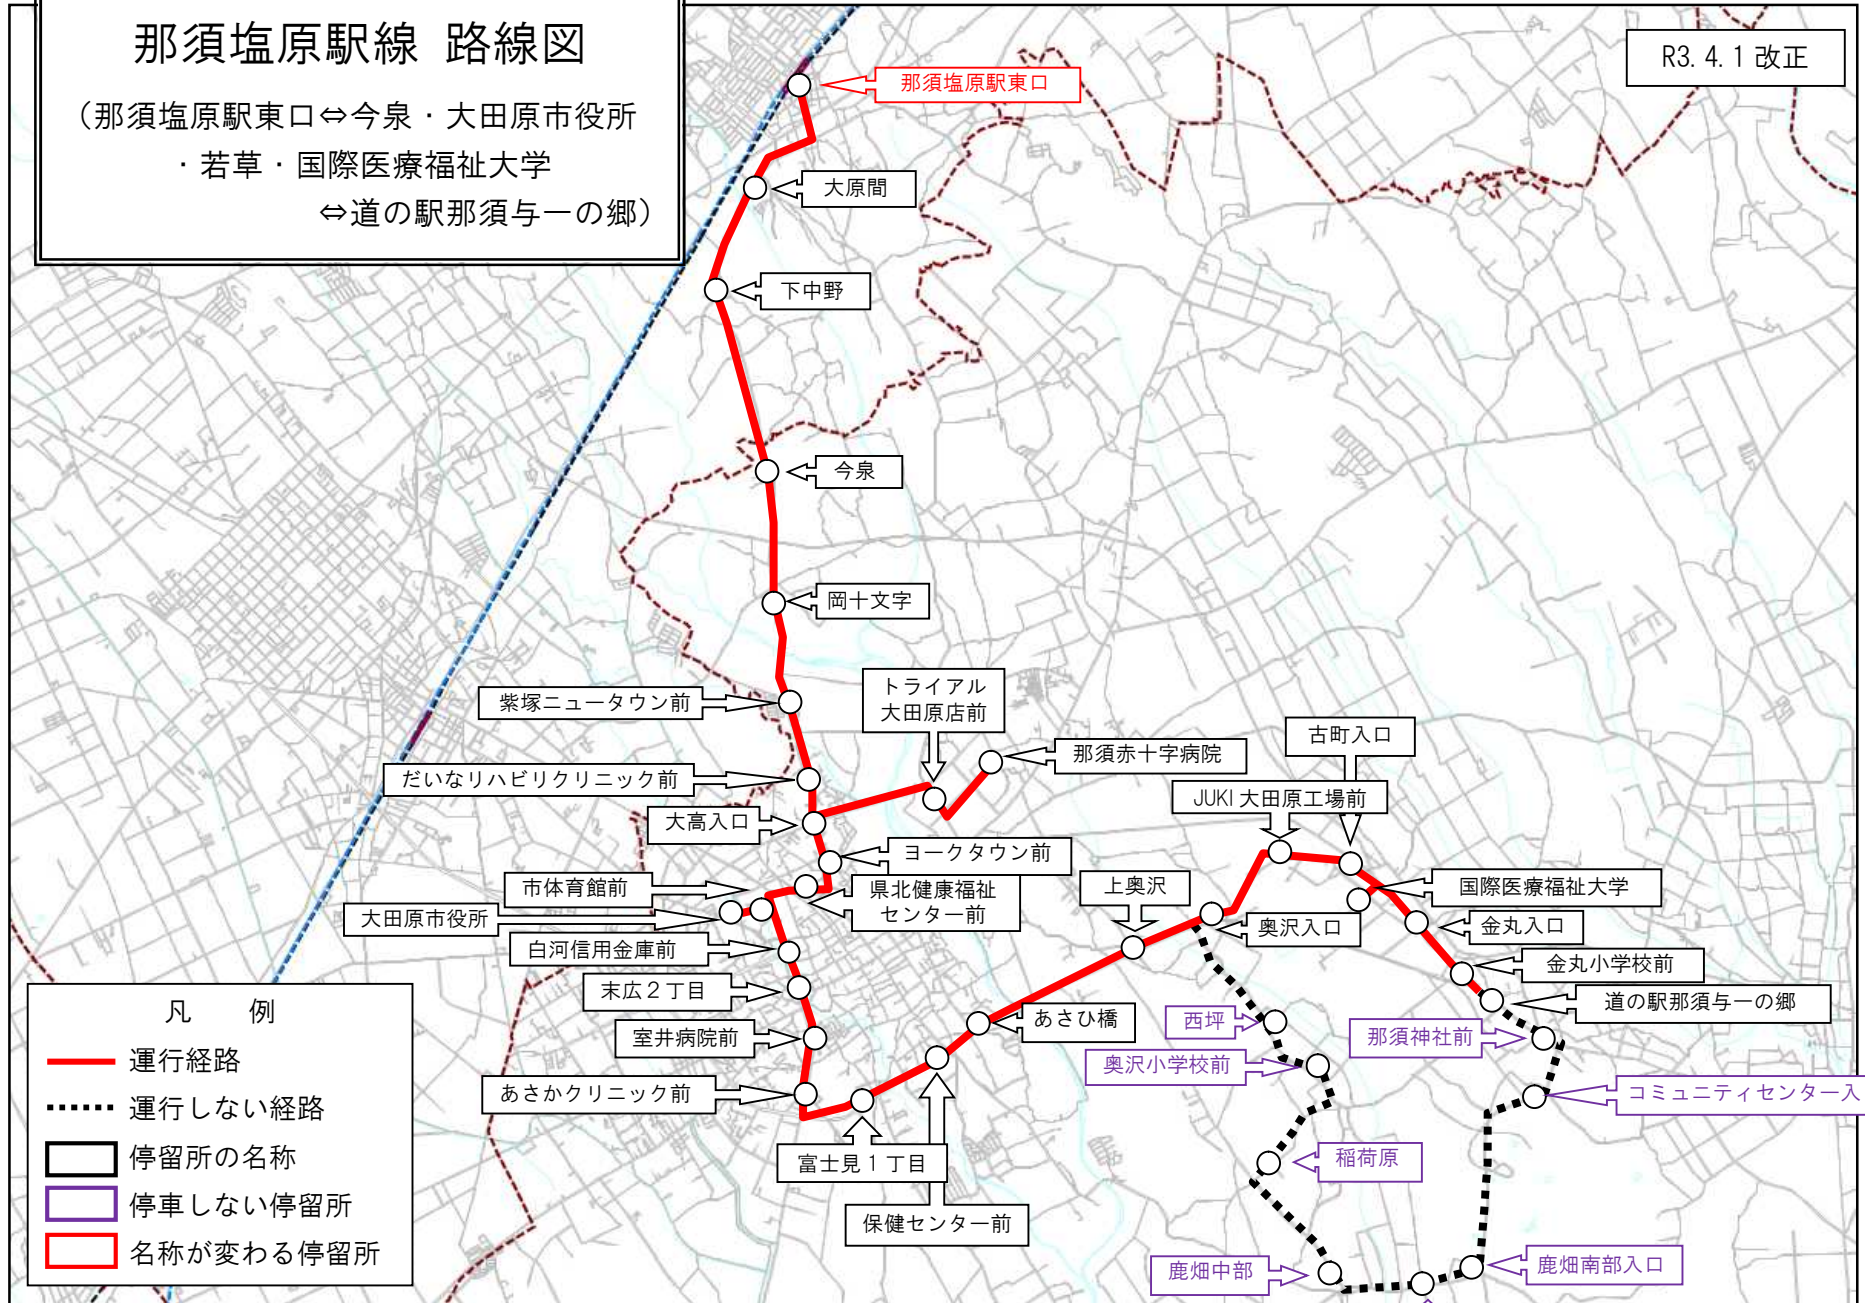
那須塩原駅線 路線図

（那須塩原駅東口⇔今泉・大田原市役所・若草・国際医療福祉大学⇔道の駅那須与一の郷）

R3. 4. 1 改正

那須塩原駅東口

大原間

下中野

今泉

岡十文字

紫塚ニュータウン前

トライアル大田原店前

那須赤十字病院

古町入口

だいなリハビリクリニック前

JUKI 大田原工場前

大高入口

ヨークタウン前

市体育館前

県北健康福祉センター前

上奥沢

国際医療福祉大学

大田原市役所

奥沢入口

金丸入口

白河信用金庫前

金丸小学校前

末広２丁目

道の駅那須与一の郷

西坪

あさひ橋

那須神社前

室井病院前

奥沢小学校前

あさかクリニック前

コミュニティセンター入

稲荷原

富士見１丁目

保健センター前

鹿畑中部

鹿畑南部入口

凡 例

運行経路

運行しない経路

停留所の名称

停車しない停留所

名称が変わる停留所